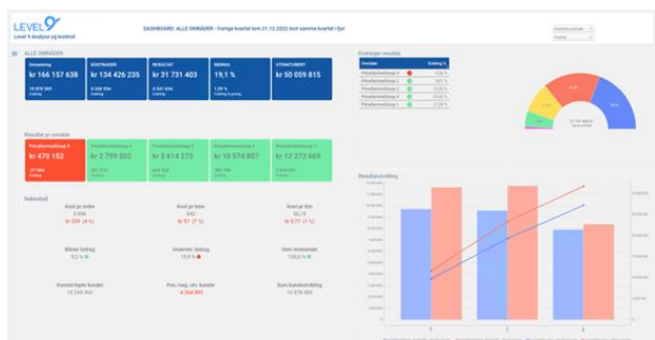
LEVEL 9

Level 9 Analyse og kontroll

DASHBOARD: ALLE OMRÅDER - Forrige kvartal tom 31.12.2022 mot samme kvartal i fjor

ALLE OMRÅDER

Omsetning
kr 166 157 638
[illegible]

Kostnader
kr 134 426 235
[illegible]

Resultat
kr 31 731 403
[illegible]

Margin
19,1 %
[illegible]

Utfakturert
kr 50 059 815
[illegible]

Endringer resultat

| Område | | Endring % |
|---|---|---|
| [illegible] | | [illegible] |
| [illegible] | | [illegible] |
| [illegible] | | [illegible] |
| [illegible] | | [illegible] |
| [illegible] | | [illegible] |

Resultat pr område

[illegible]
kr 470 152

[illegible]
kr 2 799 002

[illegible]
kr 5 614 273

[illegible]
kr 10 574 807

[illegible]
kr 12 272 669

Nøkkeltall

Kost pr ordre
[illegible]
kr 239 (4 %)

Kost pr time
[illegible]
kr 57 (7 %)

Kost pr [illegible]
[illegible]
kr 677 (1 %)

Bilister bidrag
0,2 %

Underlev. bidrag
19,9 %

Ulike leverandør
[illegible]

Kunder/faste kunder
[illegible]

Pos./neg. utv. kunder
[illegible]

Sum kundeutvikling
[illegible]

Resultatutvikling